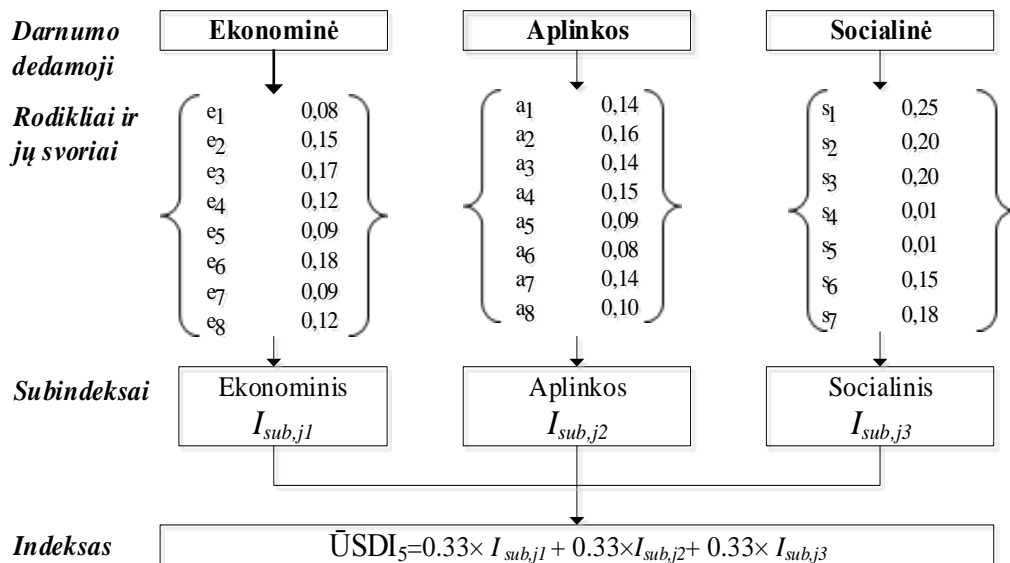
Darnumo dedamoji

Ekonominė

Aplinkos

Socialinė

Rodikliai ir jų svoriai

$e_1$ 0,08
$e_2$ 0,15
$e_3$ 0,17
$e_4$ 0,12
$e_5$ 0,09
$e_6$ 0,18
$e_7$ 0,09
$e_8$ 0,12

$a_1$ 0,14
$a_2$ 0,16
$a_3$ 0,14
$a_4$ 0,15
$a_5$ 0,09
$a_6$ 0,08
$a_7$ 0,14
$a_8$ 0,10

$s_1$ 0,25
$s_2$ 0,20
$s_3$ 0,20
$s_4$ 0,01
$s_5$ 0,01
$s_6$ 0,15
$s_7$ 0,18

Subindeksai

Ekonominis $I_{sub,j1}$

Aplinkos $I_{sub,j2}$

Socialinis $I_{sub,j3}$

Indeksas

$\bar{U}SDI_5=0.33\times I_{sub,j1} + 0.33\times I_{sub,j2}+ 0.33\times I_{sub,j3}$